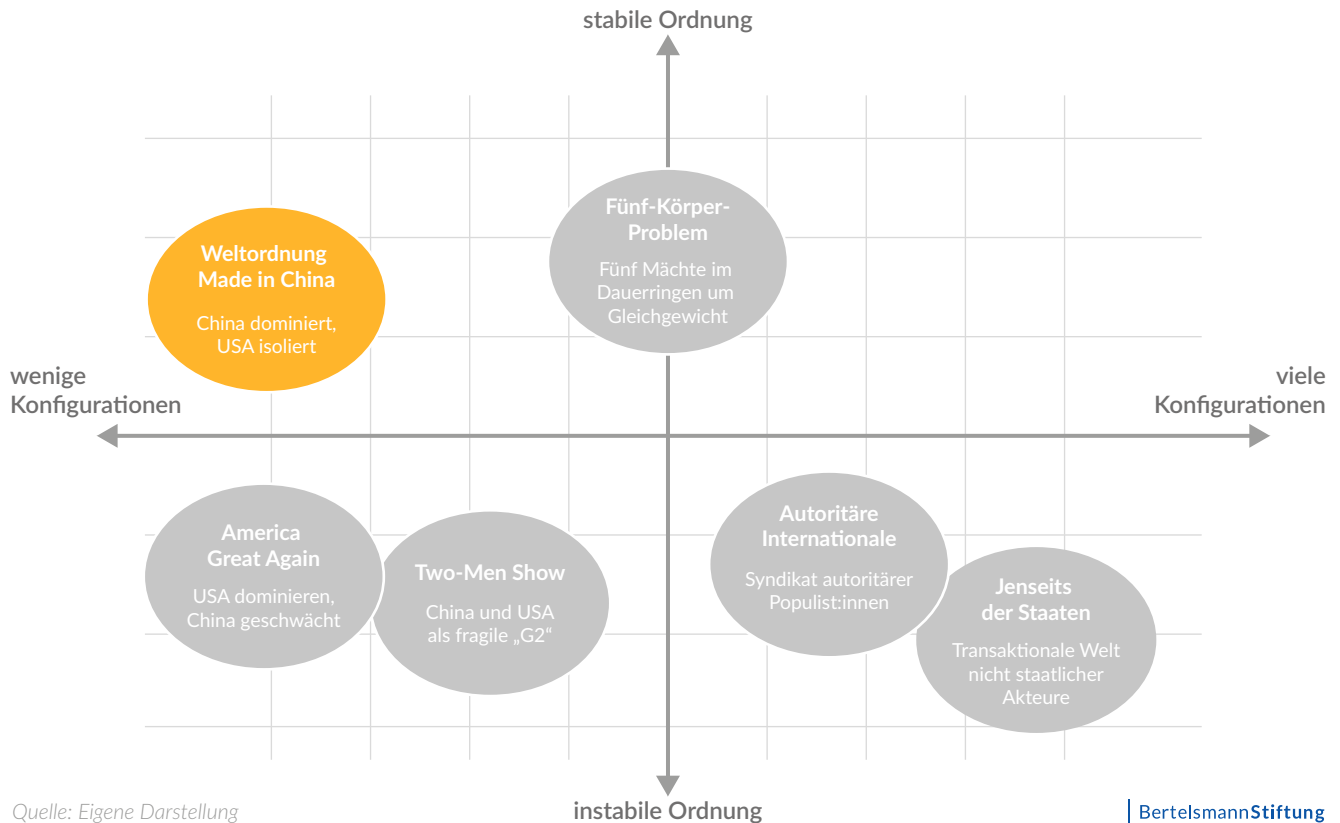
stabile Ordnung

wenige Konfigurationen

viele Konfigurationen

instabile Ordnung

Weltordnung Made in China

China dominiert, USA isoliert

Fünf-Körper-Problem

Fünf Mächte im Dauerringen um Gleichgewicht

America Great Again

USA dominieren, China geschwächt

Two-Men Show

China und USA als fragile „G2“

Autoritäre Internationale

Syndikat autoritärer Populist:innen

Jenseits der Staaten

Transaktionale Welt nicht staatlicher Akteure

Quelle: Eigene Darstellung

BertelsmannStiftung